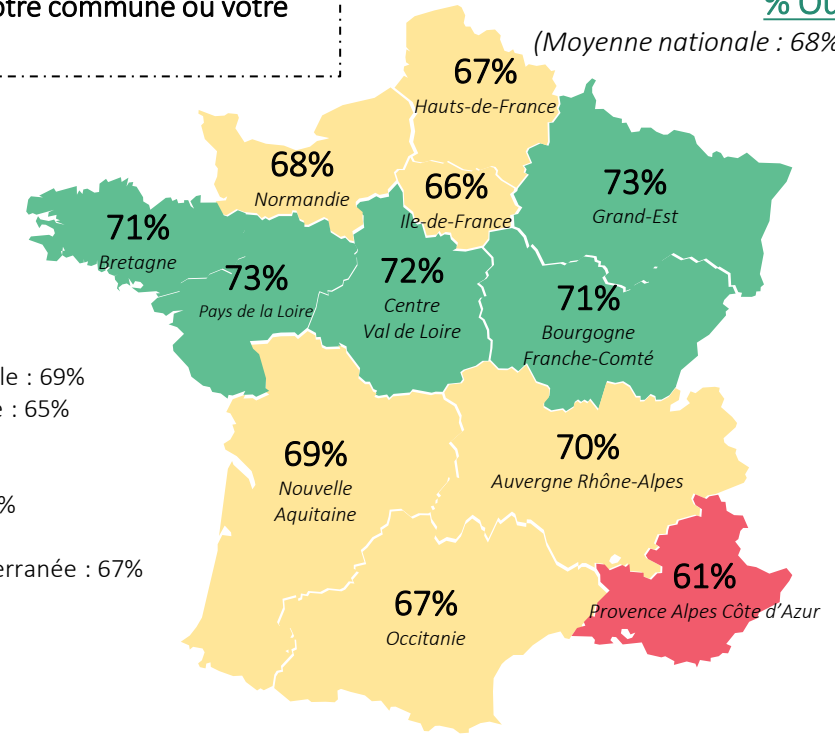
otre commune ou votre

% Ou

(Moyenne nationale : 68%

le : 69%
e : 65%

%

erranée : 67%

67%
Hauts-de-France

68%
Normandie

66%
Ile-de-France

73%
Grand-Est

71%
Bretagne

73%
Pays de la Loire

72%
Centre
Val de Loire

71%
Bourgogne
Franche-Comté

69%
Nouvelle
Aquitaine

70%
Auvergne Rhône-Alpes

61%
Provence Alpes Côte d'Azur

67%
Occitanie